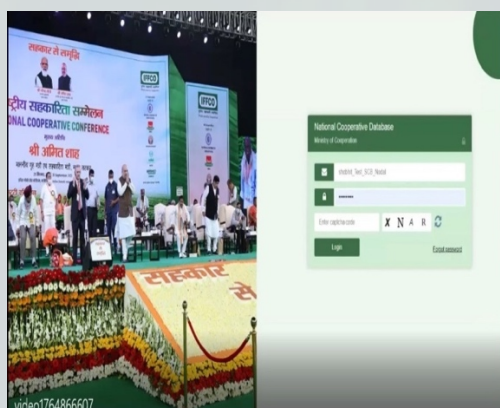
सहकार से समृद्धि

IFFCO

ष्ट्रीय सहकारिता सम्मेलन
ONAL COOPERATIVE CONFERENCE

श्री अमित शाह

IFFCO

सहकार से

video1764866607

National Cooperative Database
Ministry of Cooperation

district_Test_SGX_Nodal

••••••••

Enter captcha code

X N A R

Login

Forgot password